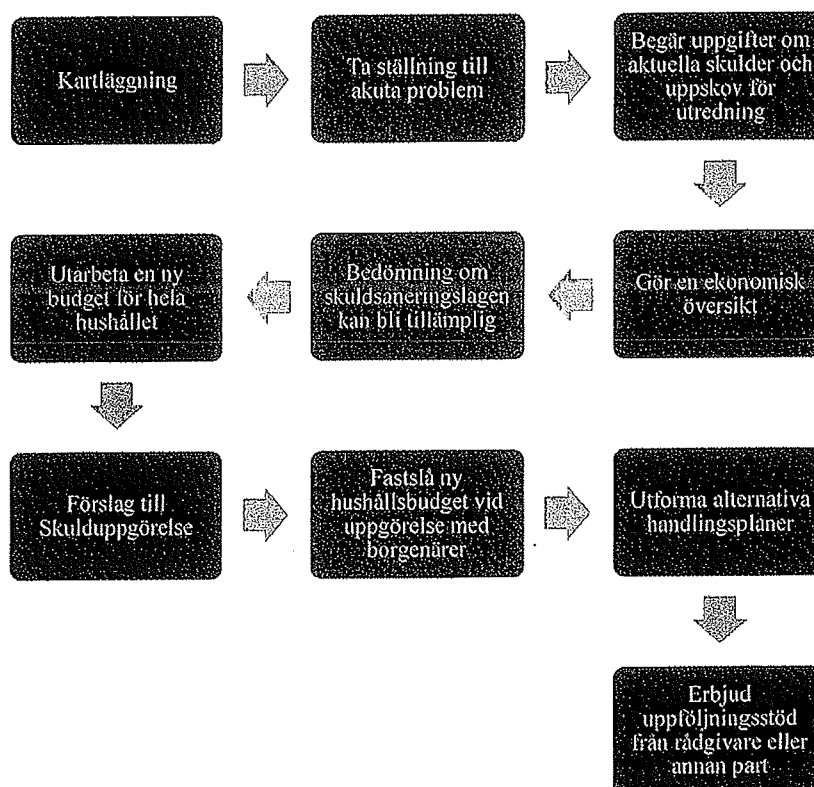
Kartläggning

Ta ställning till akuta problem

Begär uppgifter om aktuella skulder och uppskov för utredning

Gör en ekonomisk översikt

Bedömning om skuldsaneringslagen kan bli tillämplig

Utarbeta en ny budget för hela hushållet

Förslag till Skulduppgörelse

Fastslå ny hushållsbudget vid uppgörelse med borgenärer

Utforma alternativa handlingsplaner

Erbjud uppföljningsstöd från rådgivare eller annan part